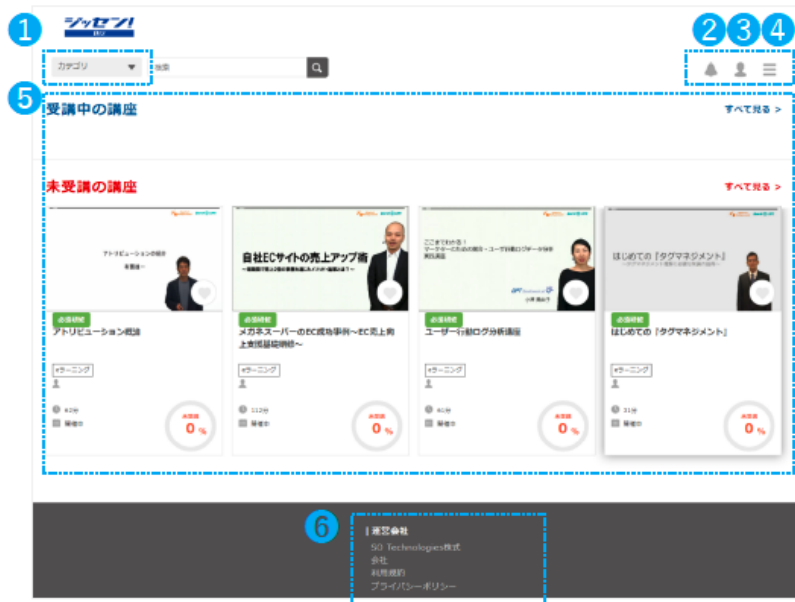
1

ジッセン!

カテゴリ

検索

2 3 4

5

受講中の講座

すべて見る >

未受講の講座

すべて見る >

アトリビューションの概要

自社ECサイトの売上アップ術

ここまでわかる!

はじめての「タグマネジメント」

必須研修

アトリビューション概論

必須研修

メガネスーパーのEC成功事例~EC売上向上実現基礎研修~

必須研修

ユーザー行動ログ分析講座

必須研修

はじめての「タグマネジメント」

eラーニング

eラーニング

eラーニング

eラーニング

62分

112分

40分

31分

未受講

0 %

未受講

0 %

未受講

0 %

未受講

0 %

6

運営会社

SO Technologies株式会社

利用規約

プライバシーポリシー